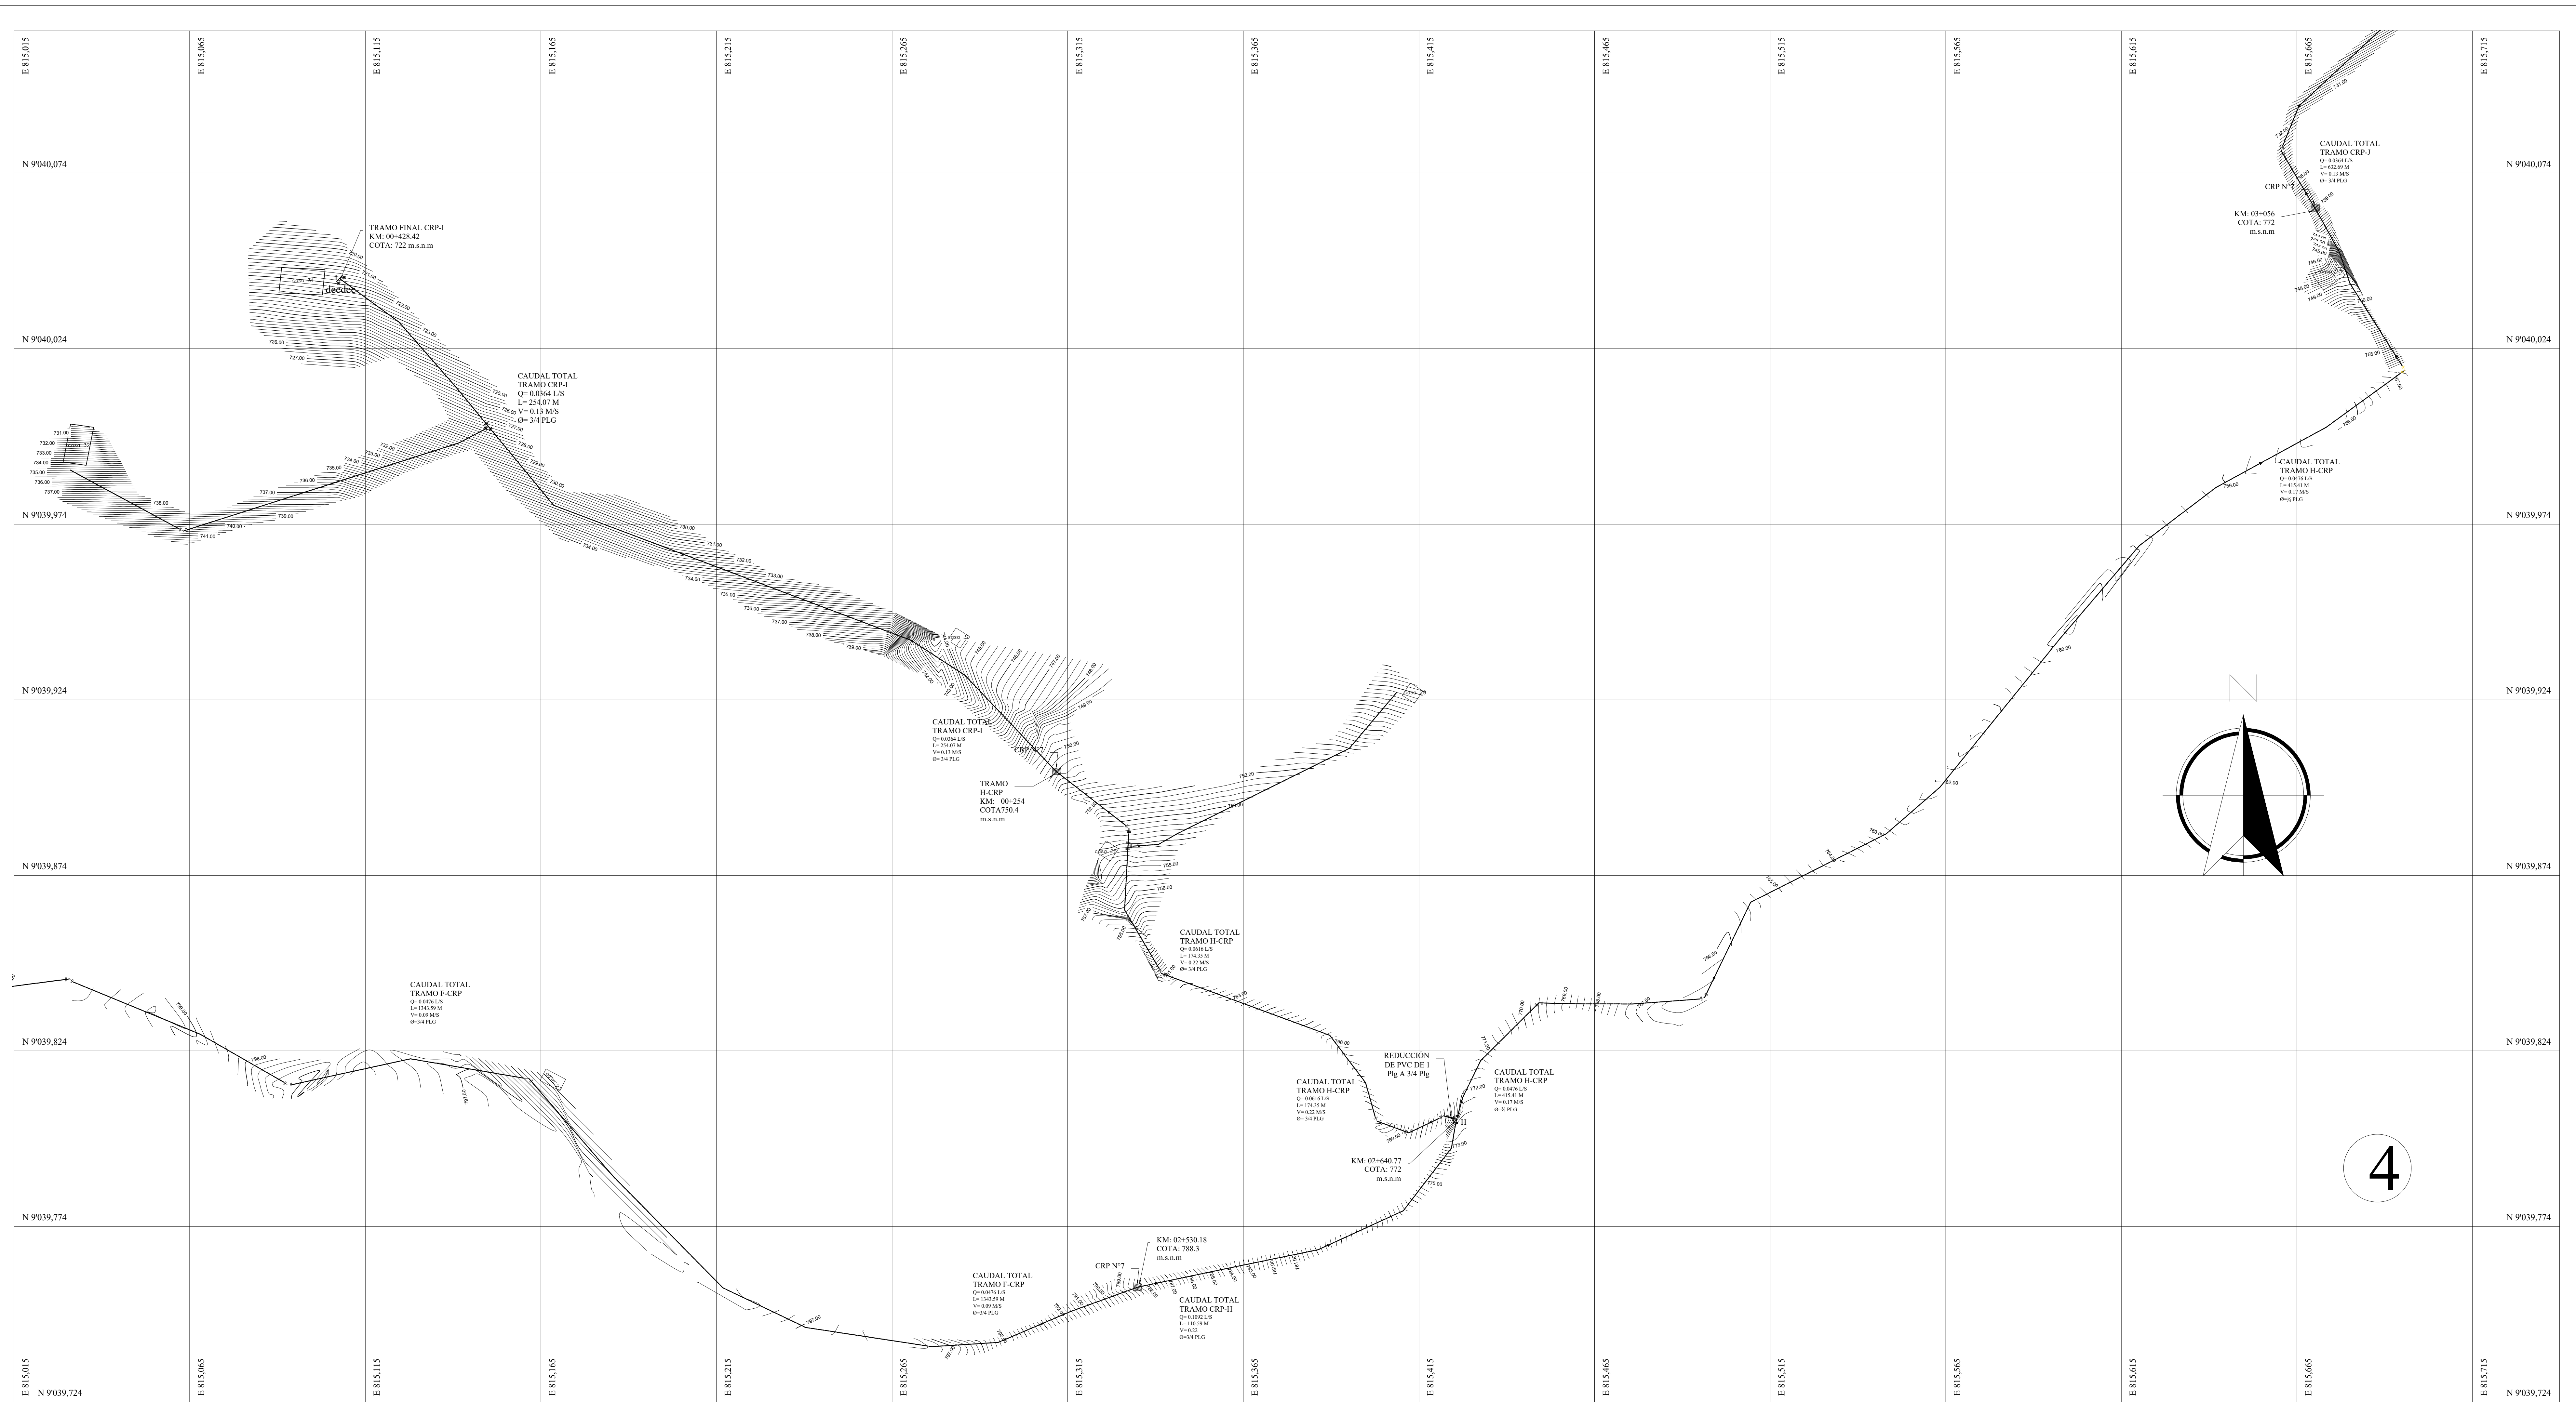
E 815,015
E 815,065
E 815,115
E 815,165
E 815,215
E 815,265
E 815,315
E 815,365
E 815,415
E 815,465
E 815,515
E 815,565
E 815,615
E 815,665
E 815,715

N 9'040,074
N 9'040,024
N 9'039,974
N 9'039,924
N 9'039,874
N 9'039,824
N 9'039,774
N 9'039,724

TRAMO FINAL CRP-I
KM: 00+428.42
COTA: 722 m.s.n.m

deedee

CAUDAL TOTAL
TRAMO CRP-I
Q= 0.0364 L/S
L= 254.07 M
V= 0.13 M/S
Ø= 3/4 PLG

CAUDAL TOTAL
TRAMO CRP-J
Q= 0.0364 L/S
L= 632.69 M
V= 0.13 M/S
Ø= 3/4 PLG

CRP N°7

KM: 03+056
COTA: 772
m.s.n.m

CAUDAL TOTAL
TRAMO H-CRP
Q= 0.0476 L/S
L= 415.41 M
V= 0.17 M/S
Ø=¾ PLG

CAUDAL TOTAL
TRAMO CRP-I
Q= 0.0364 L/S
L= 254.07 M
V= 0.13 M/S
Ø= 3/4 PLG

CRP N°7

TRAMO
H-CRP
KM: 00+254
COTA750.4
m.s.n.m

CAUDAL TOTAL
TRAMO H-CRP
Q= 0.0616 L/S
L= 174.35 M
V= 0.22 M/S
Ø= 3/4 PLG

CAUDAL TOTAL
TRAMO F-CRP
Q= 0.0476 L/S
L= 1343.59 M
V= 0.09 M/S
Ø=3/4 PLG

REDUCCION
DE PVC DE 1
Plg A 3/4 Plg

CAUDAL TOTAL
TRAMO H-CRP
Q= 0.0616 L/S
L= 174.35 M
V= 0.22 M/S
Ø= 3/4 PLG

CAUDAL TOTAL
TRAMO H-CRP
Q= 0.0476 L/S
L= 415.41 M
V= 0.17 M/S
Ø=¾ PLG

H

KM: 02+640.77
COTA: 772
m.s.n.m

KM: 02+530.18
COTA: 788.3
m.s.n.m

CRP N°7

CAUDAL TOTAL
TRAMO F-CRP
Q= 0.0476 L/S
L= 1343.59 M
V= 0.09 M/S
Ø=3/4 PLG

CAUDAL TOTAL
TRAMO CRP-H
Q= 0.1092 L/S
L= 110.59 M
V= 0.22
Ø=3/4 PLG

N

4